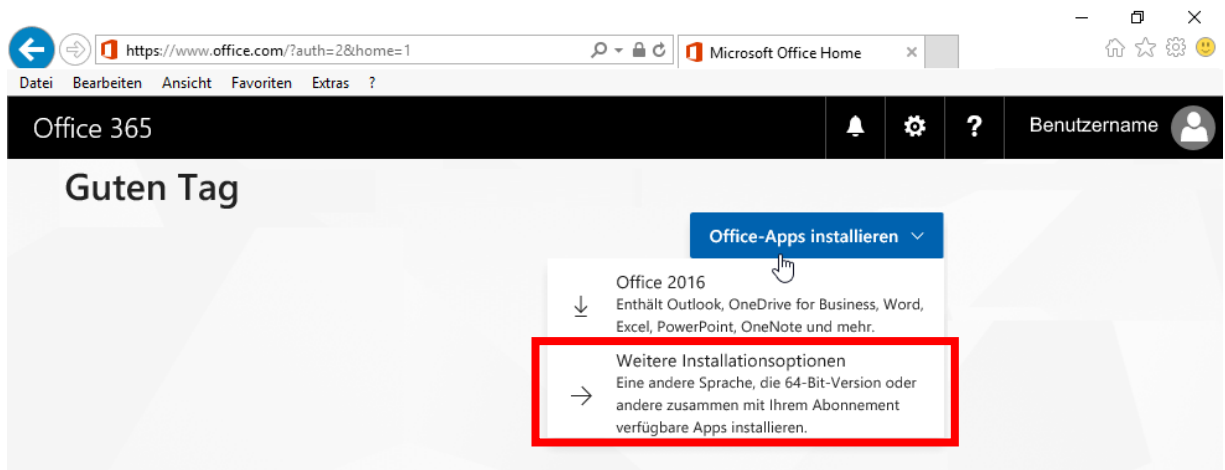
https://www.office.com/?auth=2&home=1

Microsoft Office Home

Datei Bearbeiten Ansicht Favoriten Extras ?

Office 365

Benutzername

Guten Tag

Office-Apps installieren

Office 2016
Enthält Outlook, OneDrive for Business, Word, Excel, PowerPoint, OneNote und mehr.

Weitere Installationsoptionen
Eine andere Sprache, die 64-Bit-Version oder andere zusammen mit Ihrem Abonnement verfügbare Apps installieren.